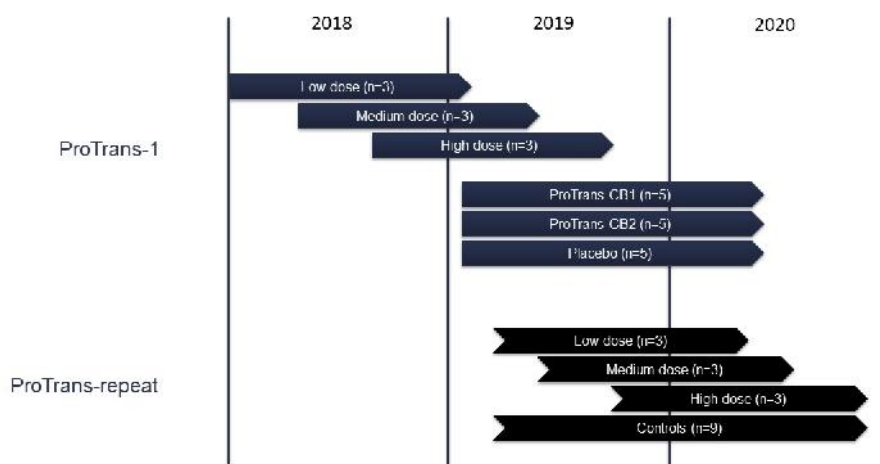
2018

2019

2020

ProTrans-1

Low dose (n=3)

Medium dose (n=3)

High dose (n=3)

ProTrans CB1 (n=5)

ProTrans CB2 (n=5)

Placebo (n=5)

ProTrans-repeat

Low dose (n=3)

Medium dose (n=3)

High dose (n=3)

Controls (n=9)